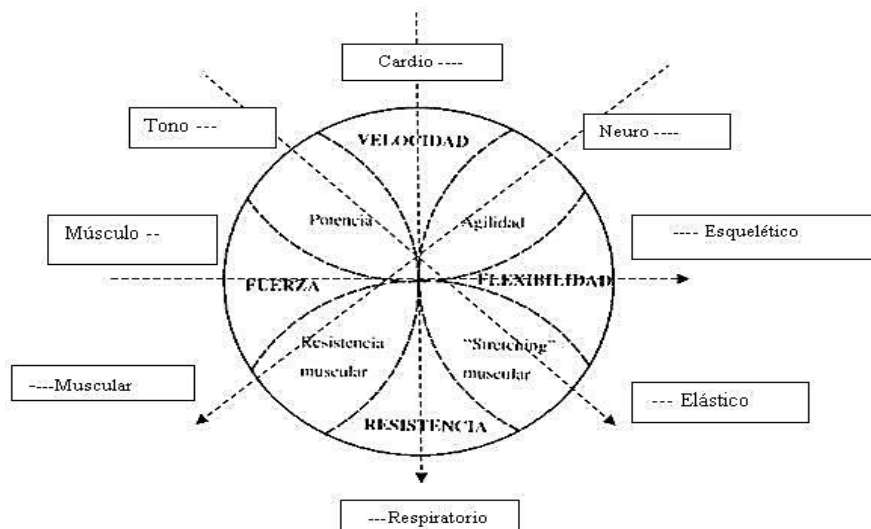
Cardio ----

Tono ---

VELOCIDAD

Neuro ----

Potencia

Agilidad

Músculo --

---- Esquelético

FUERZA

FLEXIBILIDAD

Resistencia muscular

"Stretching" muscular

----Muscular

--- Elástico

RESISTENCIA

---Respiratorio